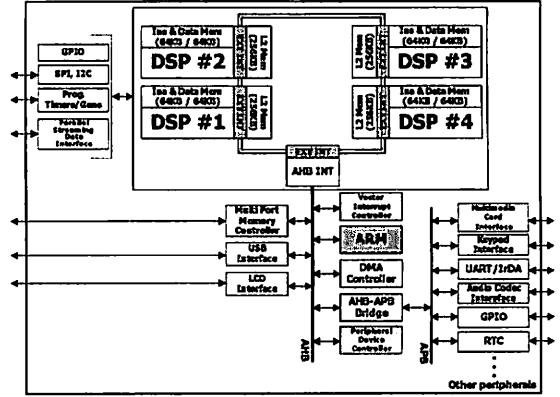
GPIO
SPI, I2C
Prog. Timers/Gens
Parallel Streaming Data Interface

Ins & Data Mem (64KB / 64KB)
DSP #2
L2 Mem (256KB)
EXT INT

L2 Mem (256KB)
Ins & Data Mem (64KB / 64KB)
DSP #3
EXT INT

Ins & Data Mem (64KB / 64KB)
DSP #1
L2 Mem (256KB)
EXT INT

L2 Mem (256KB)
Ins & Data Mem (64KB / 64KB)
DSP #4
EXT INT

EXT INT
AHB INT

Multi Port Memory Controller
USB Interface
LCD Interface

Vector Interrupt Controller
ARM
DMA Controller
AHB-APB Bridge
Peripheral Device Controller
AHB

APB
Multimedia Card Interface
Keypad Interface
UART/IrDA
Audio Codec Interface
GPIO
RTC
Other peripherals